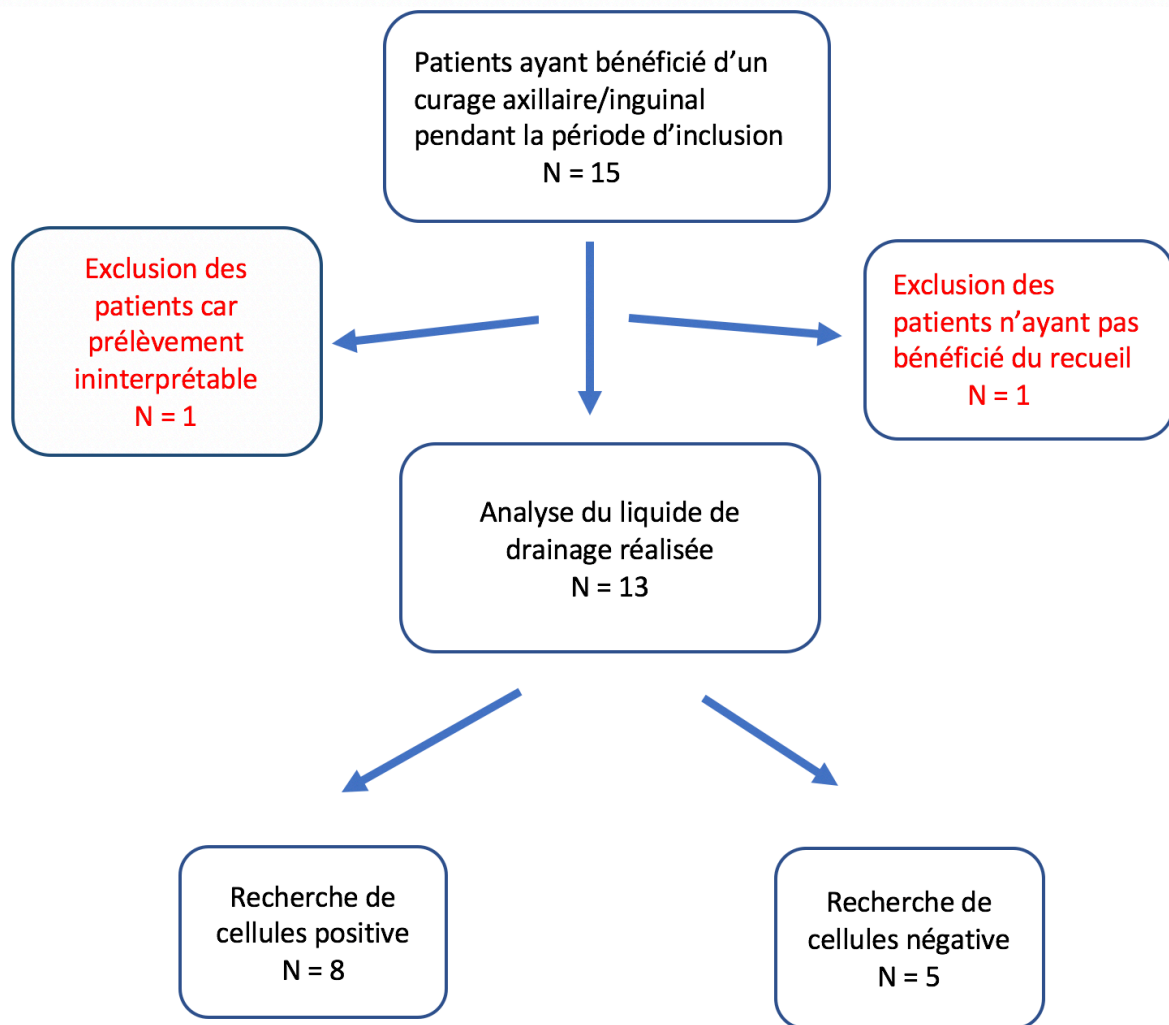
Patients ayant bénéficié d’un curage axillaire/inguinal pendant la période d’inclusion
N = 15

Exclusion des patients car prélèvement ininterprétable
N = 1

Exclusion des patients n’ayant pas bénéficié du recueil
N = 1

Analyse du liquide de drainage réalisée
N = 13

Recherche de cellules positive
N = 8

Recherche de cellules négative
N = 5